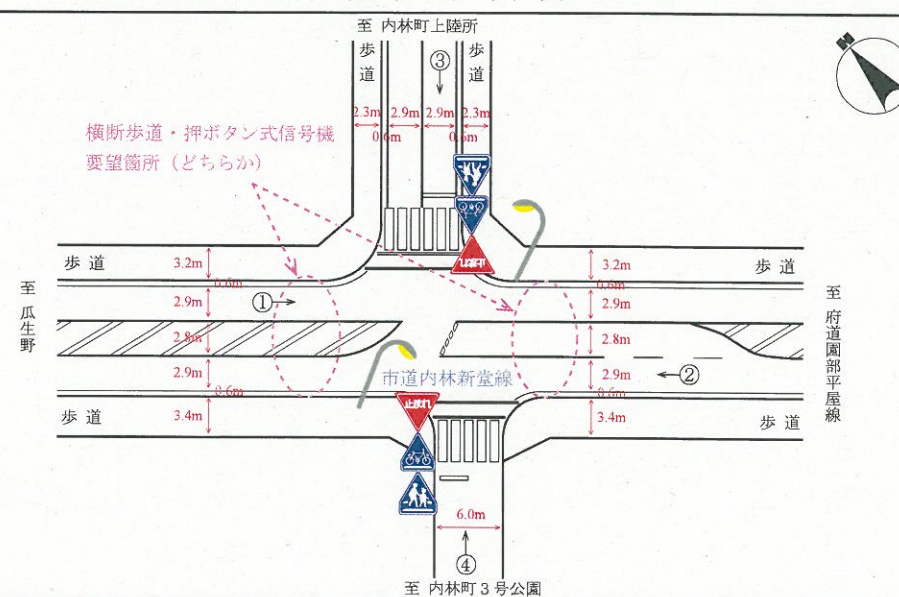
至 内林町上陸所

歩道

③

歩道

2.3m 2.9m 2.9m 2.3m

0.6m 0.6m

横断歩道・押ボタン式信号機要望箇所（どちらか）

止まれ

歩道

3.2m

0.6m

2.9m

2.8m

2.9m

0.6m

3.4m

至瓜生野

①

歩道

3.2m

0.6m

2.9m

2.8m

2.9m

0.6m

3.4m

②

歩道

至府道園部平屋線

市道内林新堂線

歩道

止まれ

6.0m

④

至 内林町３号公園